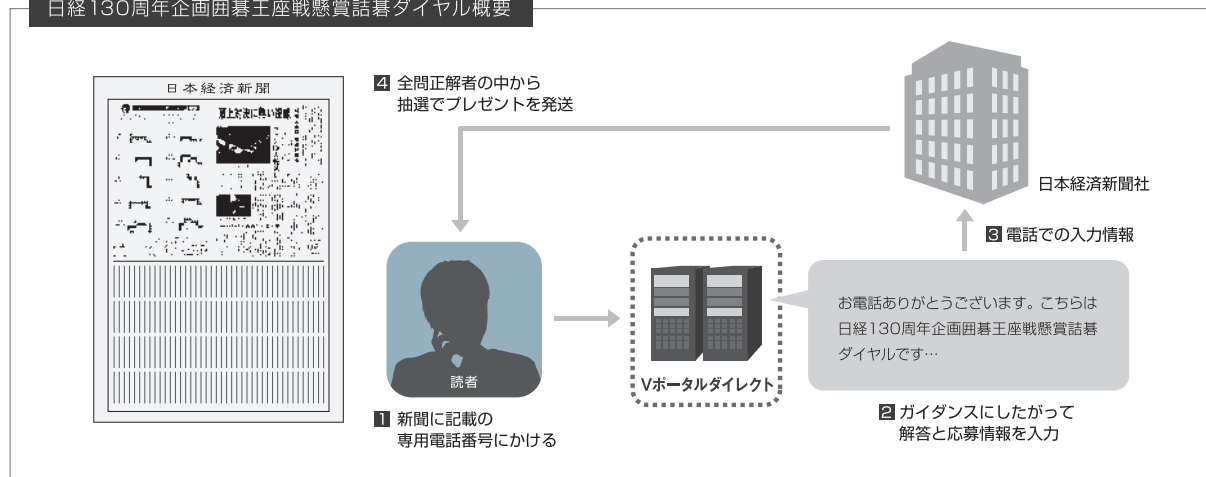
日経130周年企画囲碁王座戦懸賞詰碁ダイヤル概要

日本経済新聞

夏上お送に向い提唱

4 全問正解者の中から抽選でプレゼントを発送

日本経済新聞社

3 電話での入力情報

読者

Vポータルダイレクト

お電話ありがとうございます。こちらは日経130周年企画囲碁王座戦懸賞詰碁ダイヤルです…

1 新聞に記載の専用電話番号にかける

2 ガイダンスにしたがって解答と応募情報を入力